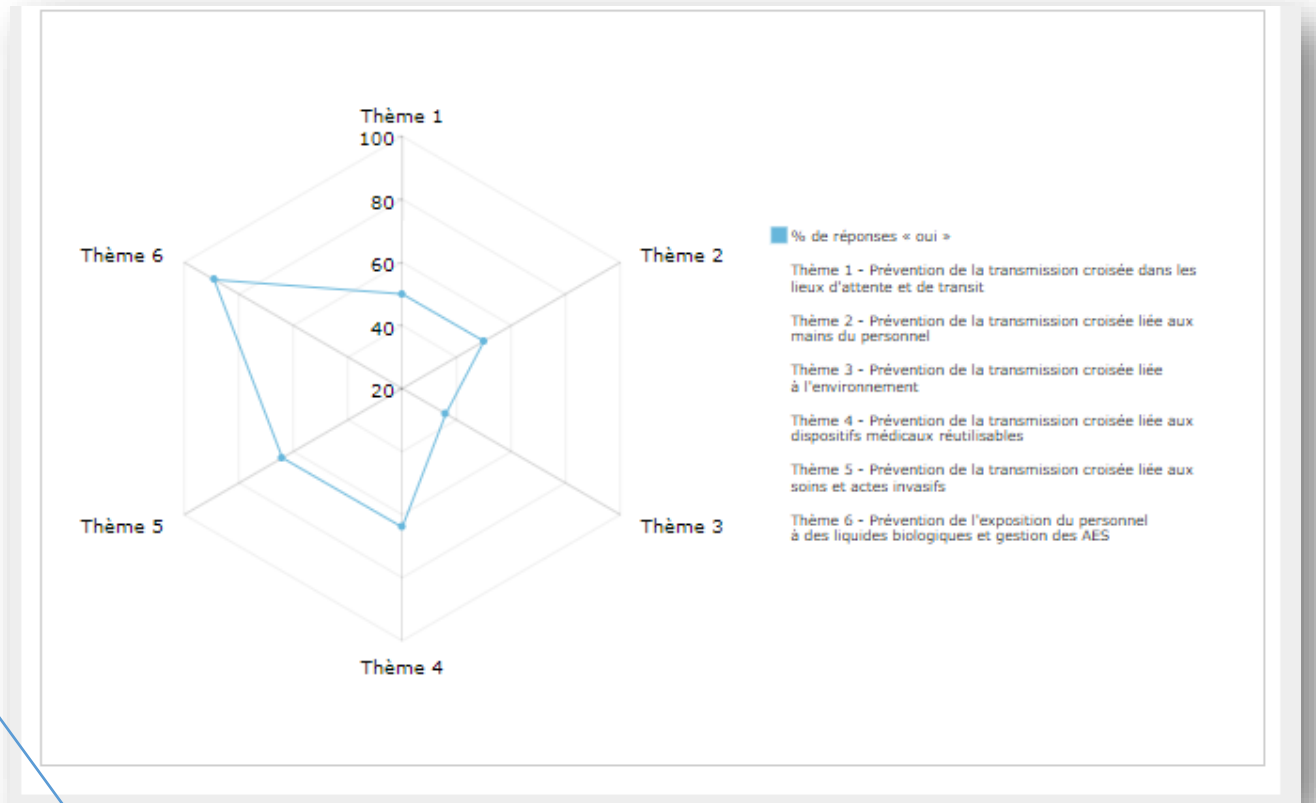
Thème 1
100
80
60
40
20
Thème 2
Thème 3
Thème 4
Thème 5
Thème 6

% de réponses « oui »

Thème 1 - Prévention de la transmission croisée dans les lieux d'attente et de transit

Thème 2 - Prévention de la transmission croisée liée aux mains du personnel

Thème 3 - Prévention de la transmission croisée liée à l'environnement

Thème 4 - Prévention de la transmission croisée liée aux dispositifs médicaux réutilisables

Thème 5 - Prévention de la transmission croisée liée aux soins et actes invasifs

Thème 6 - Prévention de l'exposition du personnel à des liquides biologiques et gestion des AES